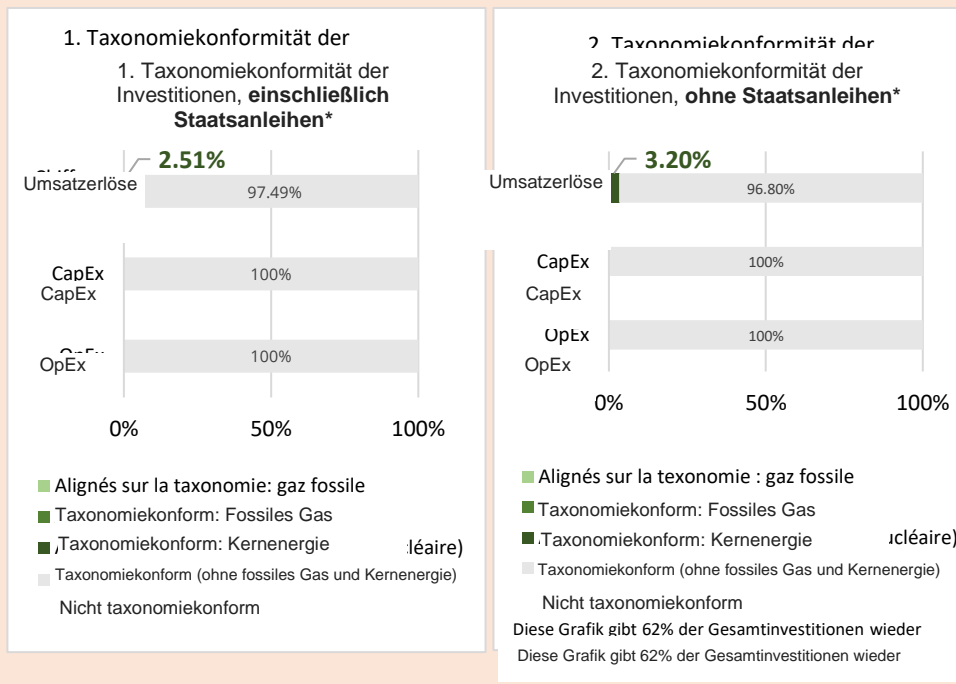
1. Taxonomiekonformität der

1. Taxonomiekonformität der Investitionen, **einschließlich Staatsanleihen***

2.51%

Umsatzerlöse 97.49%

CapEx 100%

CapEx

OpEx 100%

OpEx

0% 50% 100%

Alignés sur la taxonomie: gaz fossile

Taxonomiekonform: Fossiles Gas

Taxonomiekonform: Kernenergie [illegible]léaire)

Taxonomiekonform (ohne fossiles Gas und Kernenergie)

Nicht taxonomiekonform

2. Taxonomiekonformität der

2. Taxonomiekonformität der Investitionen, **ohne Staatsanleihen***

3.20%

Umsatzerlöse 96.80%

CapEx 100%

CapEx

OpEx 100%

OpEx

0% 50% 100%

Alignés sur la texonomie : gaz fossile

Taxonomiekonform: Fossiles Gas

Taxonomiekonform: Kernenergie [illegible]cléaire)

Taxonomiekonform (ohne fossiles Gas und Kernenergie)

Nicht taxonomiekonform

Diese Grafik gibt 62% der Gesamtinvestitionen wieder

Diese Grafik gibt 62% der Gesamtinvestitionen wieder